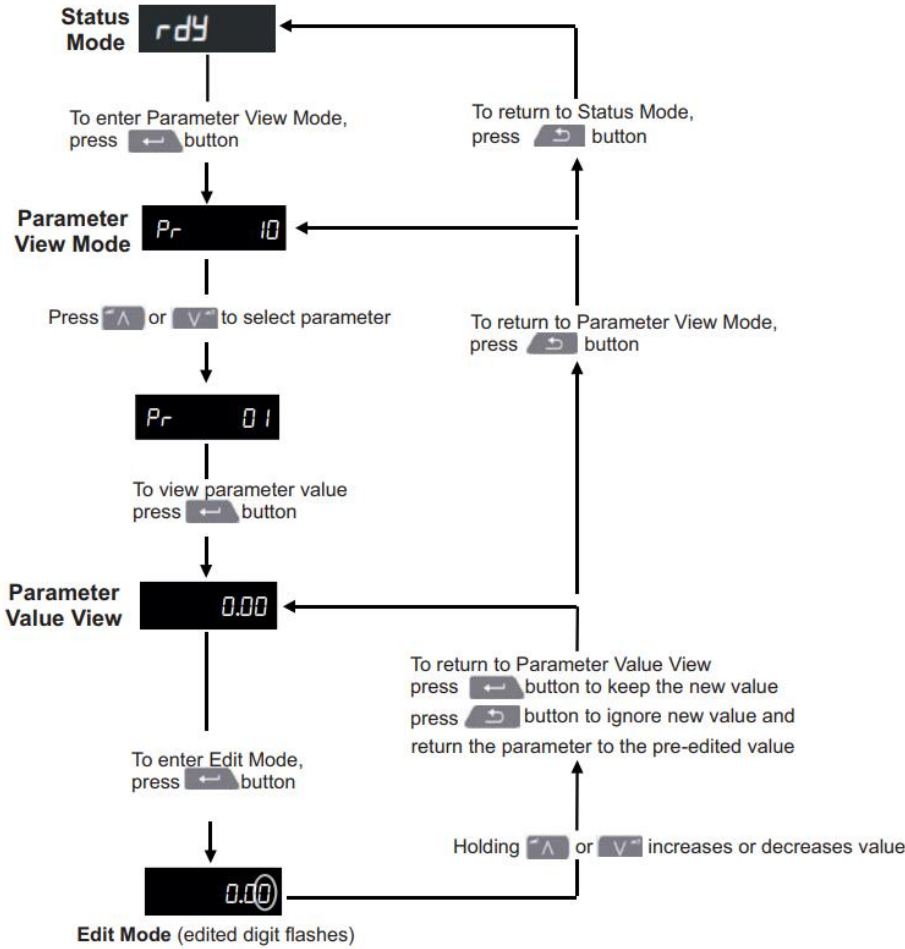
Status Mode

rdy

To enter Parameter View Mode, press button

To return to Status Mode, press button

Parameter View Mode

Pr 10

Press or to select parameter

To return to Parameter View Mode, press button

Pr 01

To view parameter value press button

Parameter Value View

0.00

To return to Parameter Value View press button to keep the new value press button to ignore new value and return the parameter to the pre-edited value

To enter Edit Mode, press button

Holding or increases or decreases value

0.00

Edit Mode (edited digit flashes)